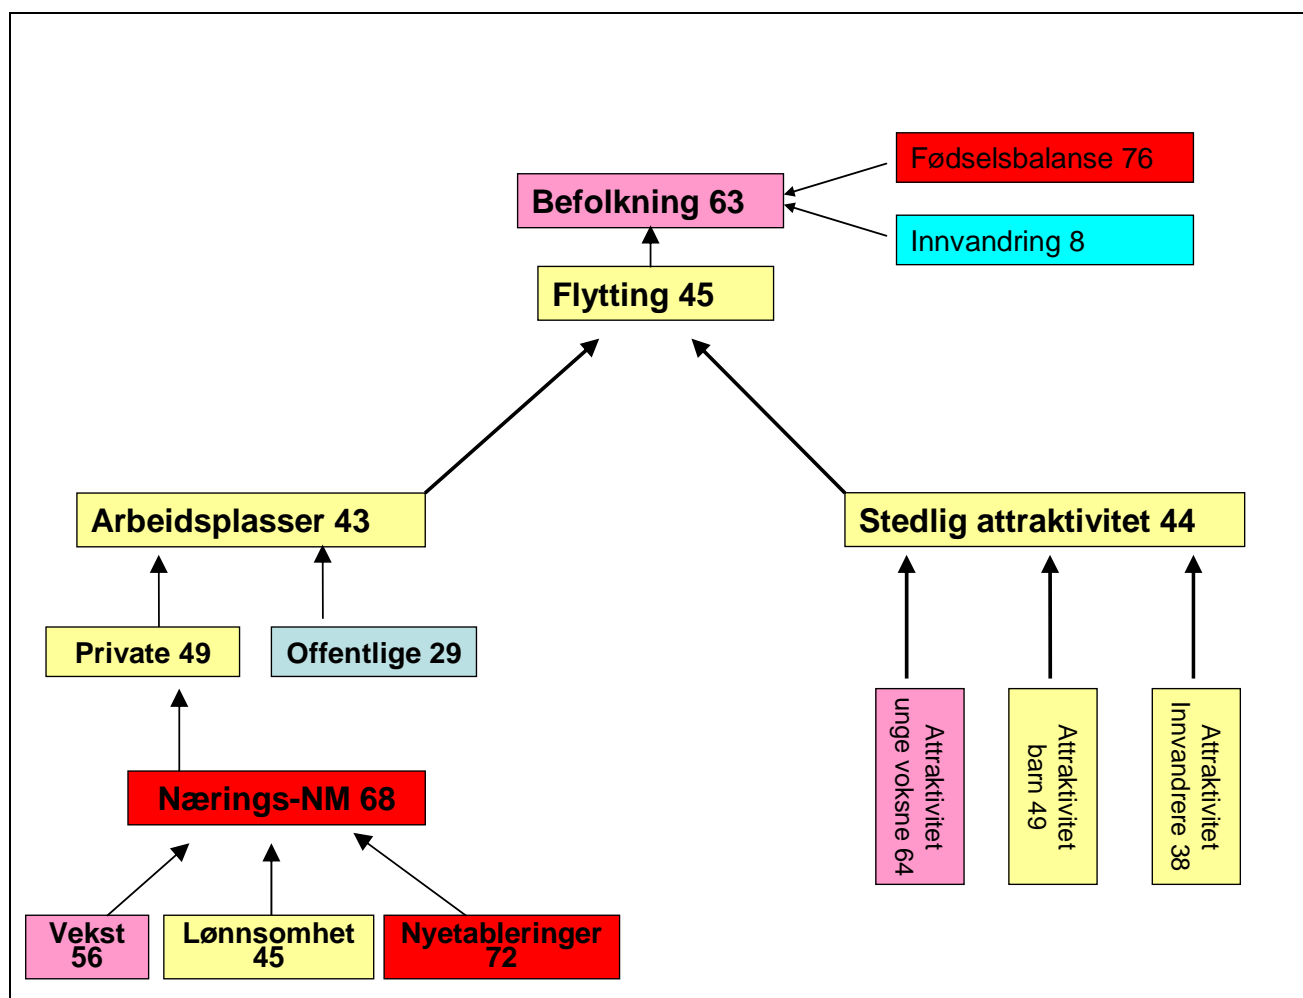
Fødselsbalanse 76

Befolkning 63

Innvandring 8

Flytting 45

Arbeidsplasser 43

Stedlig attraktivitet 44

Private 49

Offentlige 29

Attraktivitet unge voksne 64

Attraktivitet barn 49

Attraktivitet Innvandrere 38

Nærings-NM 68

Vekst 56

Lønnsomhet 45

Nyetableringer 72